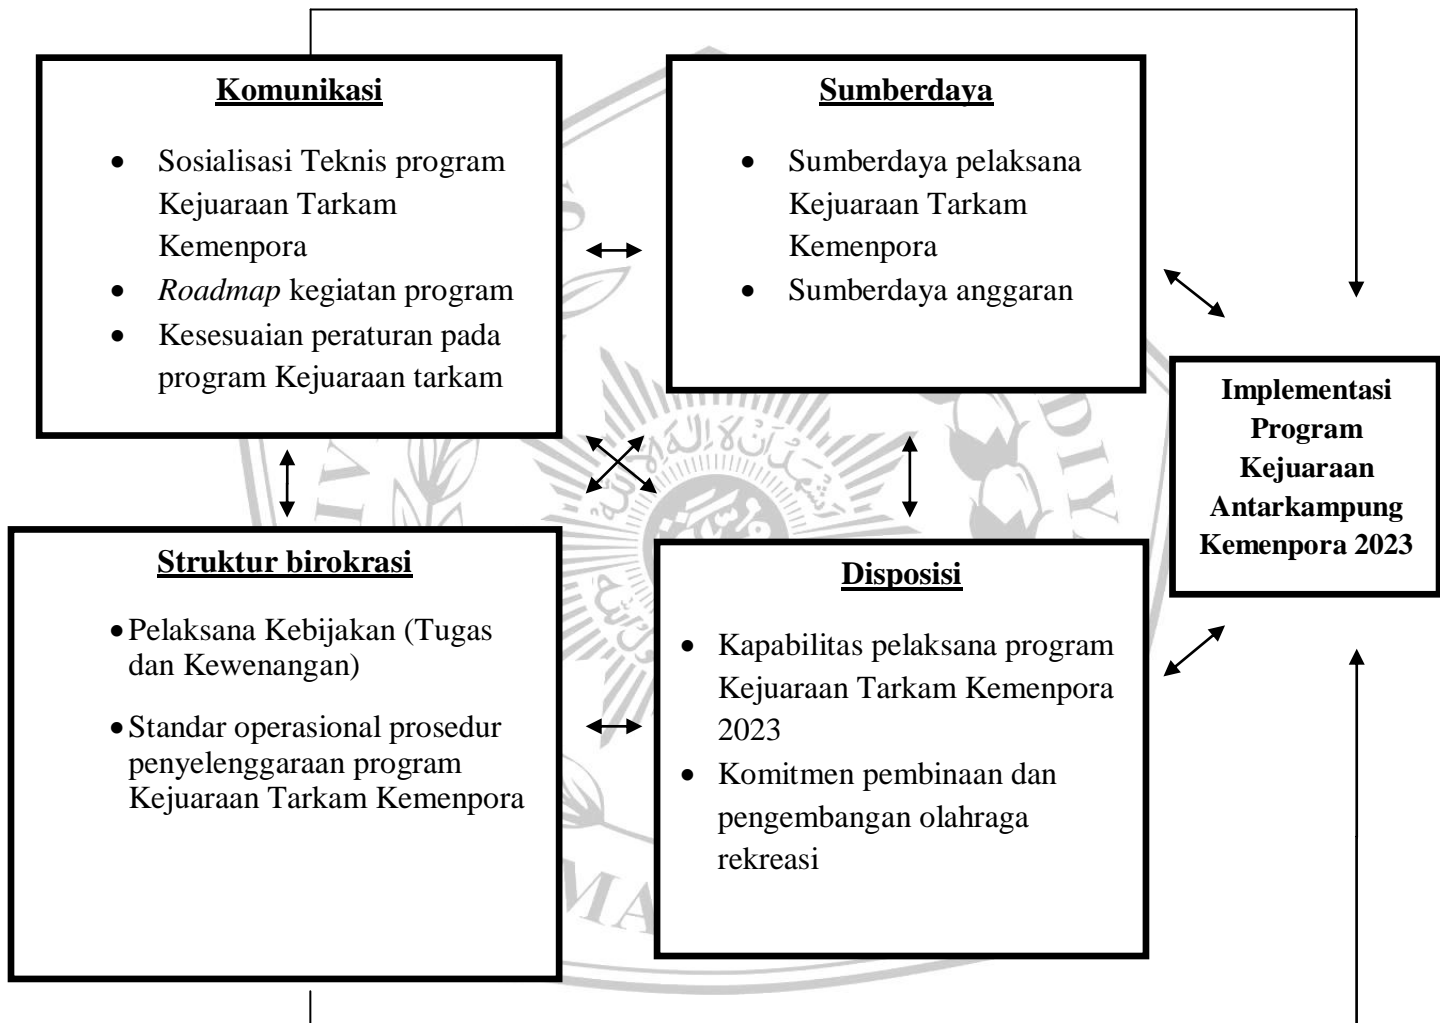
Komunikasi

- Sosialisasi Teknis program Kejuaraan Tarkam Kemenpora
- *Roadmap* kegiatan program
- Kesesuaian peraturan pada program Kejuaraan tarkam

Sumberdaya

- Sumberdaya pelaksana Kejuaraan Tarkam Kemenpora
- Sumberdaya anggaran

Implementasi Program Kejuaraan Antarkampung Kemenpora 2023

Struktur birokrasi

- Pelaksana Kebijakan (Tugas dan Kewenangan)
- Standar operasional prosedur penyelenggaraan program Kejuaraan Tarkam Kemenpora

Disposisi

- Kapabilitas pelaksana program Kejuaraan Tarkam Kemenpora 2023
- Komitmen pembinaan dan pengembangan olahraga rekreasi